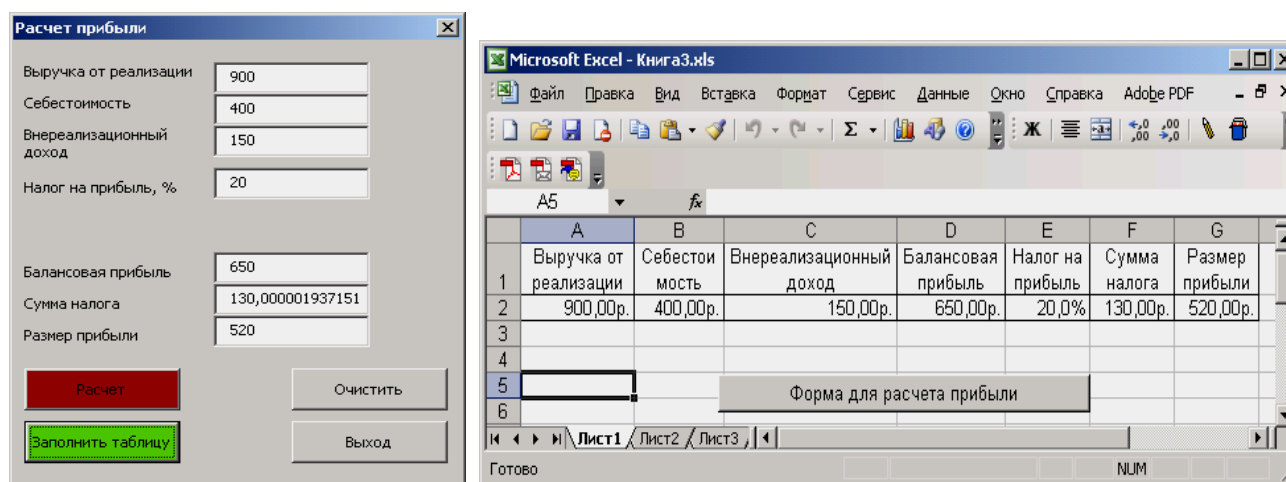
Расчет прибыли

Выручка от реализации 900
Себестоимость 400
Внереализационный доход 150
Налог на прибыль, % 20

Балансовая прибыль 650
Сумма налога 130,000001937151
Размер прибыли 520

Расчет
Очистить
Заполнить таблицу
Выход

Microsoft Excel - Книга3.xls

Файл Правка Вид Вставка Формат Сервис Данные Окно Справка Adobe PDF

Ж

A5 fx

| | A | B | C | D | E | F | G |
|---|---|---|---|---|---|---|---|
| 1 | Выручка от реализации | Себестоимость | Внереализационный доход | Балансовая прибыль | Налог на прибыль | Сумма налога | Размер прибыли |
| 2 | 900,00р. | 400,00р. | 150,00р. | 650,00р. | 20,0% | 130,00р. | 520,00р. |
| 3 | | | | | | | |
| 4 | | | | | | | |
| 5 | | | | | | | |
| 6 | | | | | | | |

Форма для расчета прибыли

Лист1 Лист2 Лист3

Готово NUM